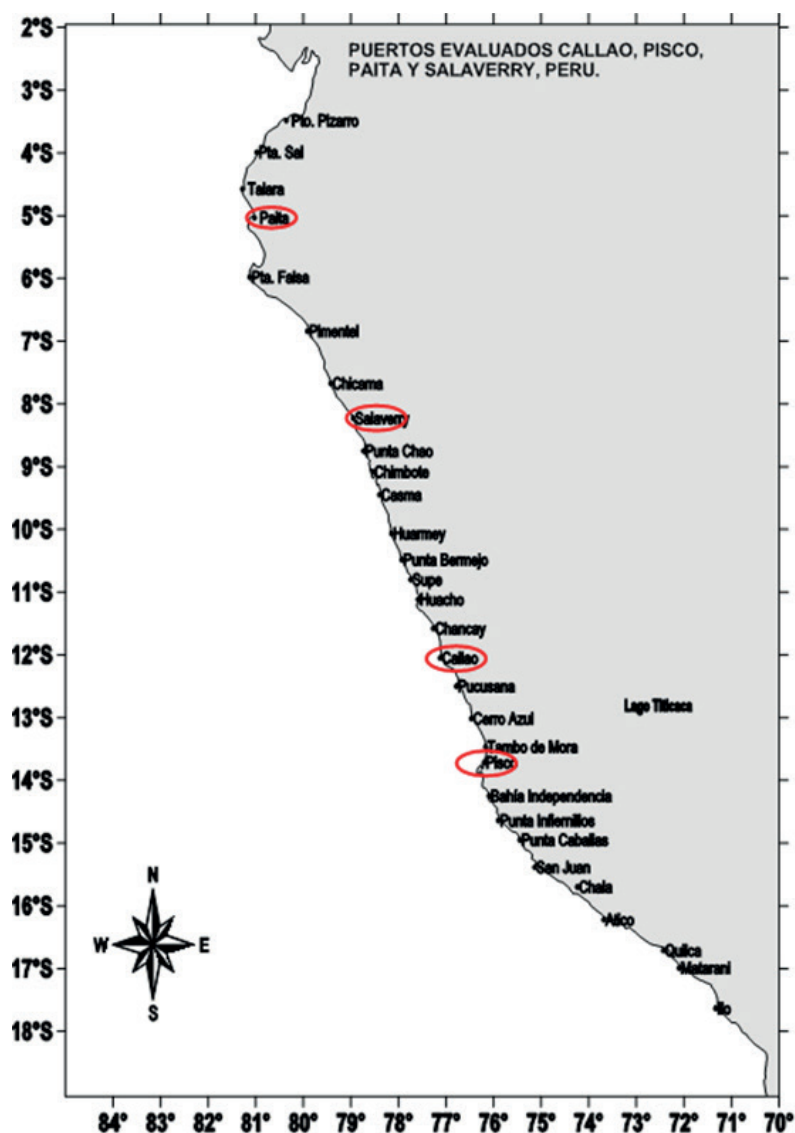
PUERTOS EVALUADOS CALLAO, PISCO, PAITA Y SALAVERRY, PERU.

2°S
3°S
4°S
5°S
6°S
7°S
8°S
9°S
10°S
11°S
12°S
13°S
14°S
15°S
16°S
17°S
18°S

Pto. Pizarro
Pta. Sal
Talara
Paita
Pta. Falsa
Pimentel
Chicama
Salaverry
Punta Chao
Chimbote
Casma
Huarmey
Punta Bermejo
Supe
Huacho
Chancay
Callao
Pucusana
Cerro Azul
Lago Titicaca
Tambo de Mora
Pisco
Bahía Independencia
Punta Infiernillos
Punta Caballas
San Juan
Chala
Atico
Quilca
Matarani
Ilo

N
W
E
S

84° 83° 82° 81° 80° 79° 78° 77° 76° 75° 74° 73° 72° 71° 70°